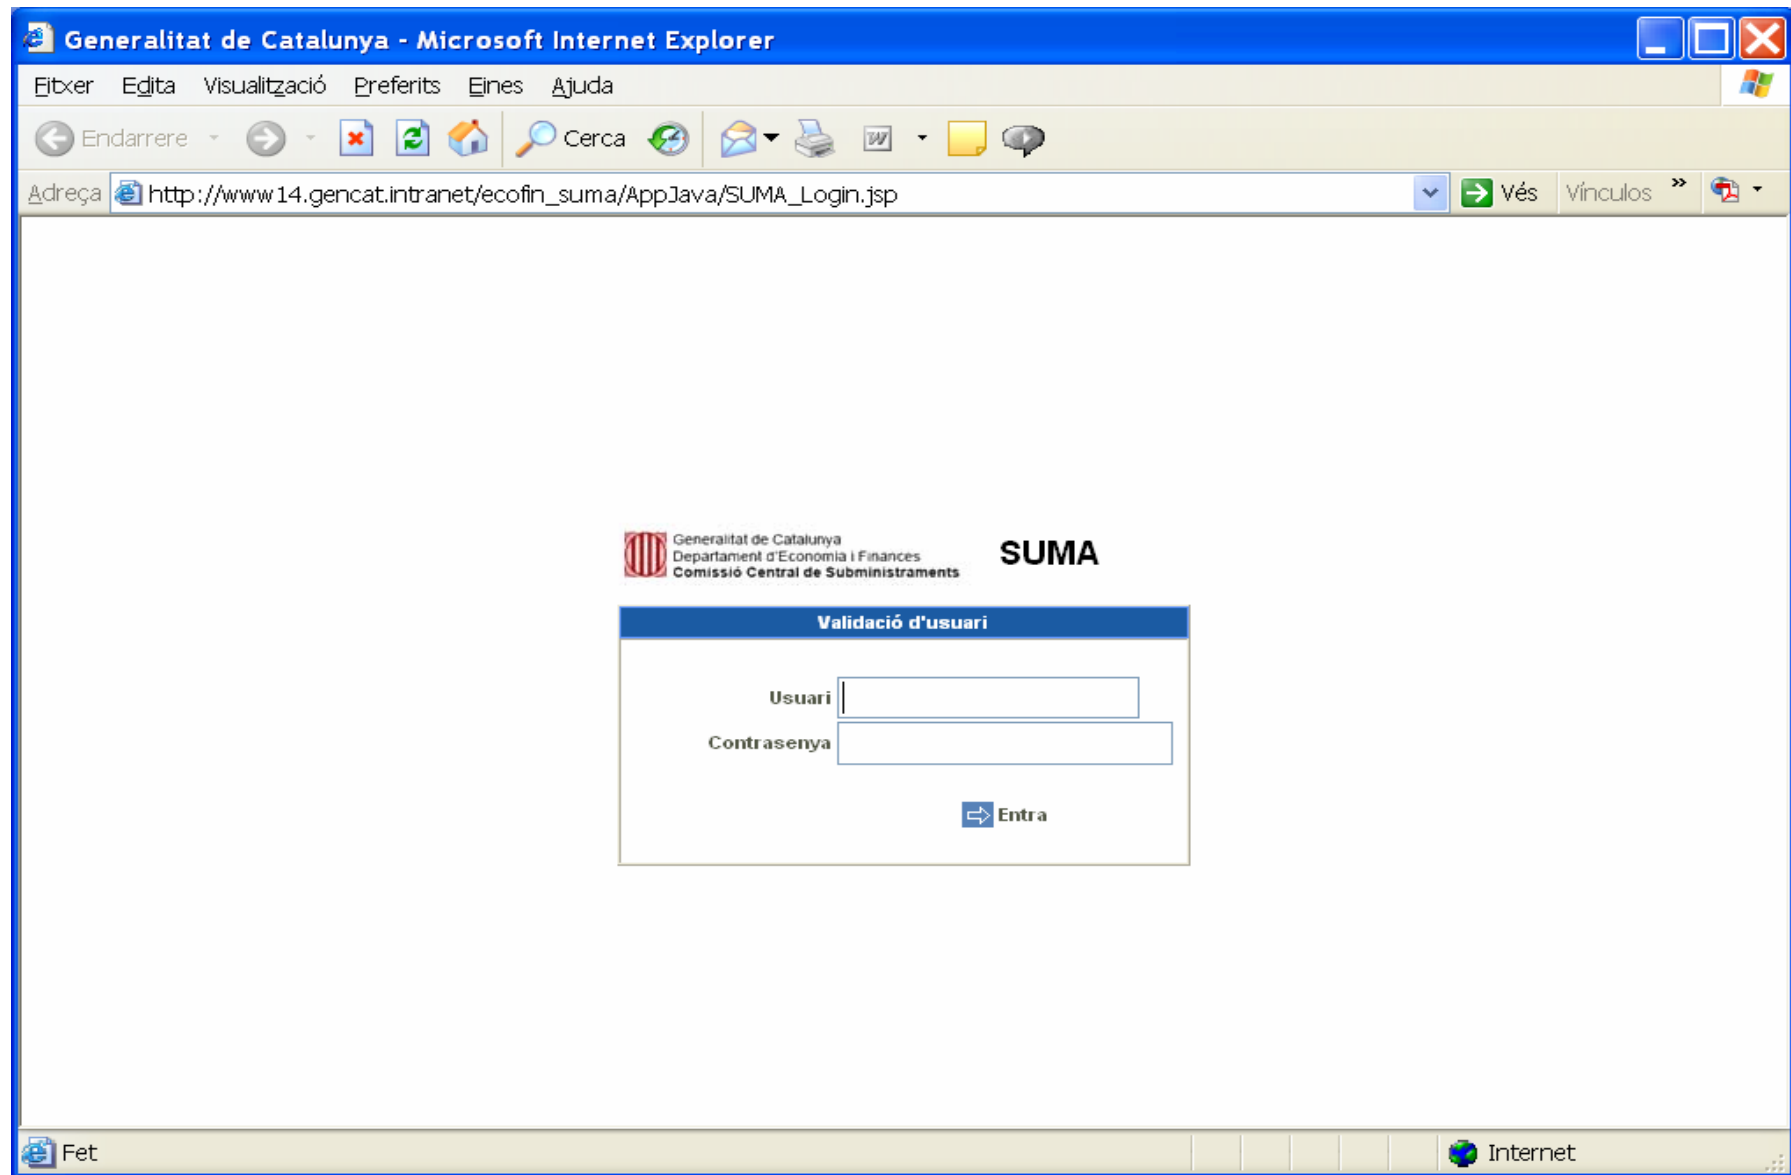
Generalitat de Catalunya - Microsoft Internet Explorer

Fitxer Edita Visualització Preferits Eines Ajuda

Endarrere Cerca

Adreça http://www14.gencat.intranet/ecofin_suma/AppJava/SUMA_Login.jsp Vés Vínculos »

Generalitat de Catalunya
Departament d'Economia i Finances
Comissió Central de Subministraments

SUMA

Validació d'usuari

Usuari

Contrasenya

Entra

Fet

Internet